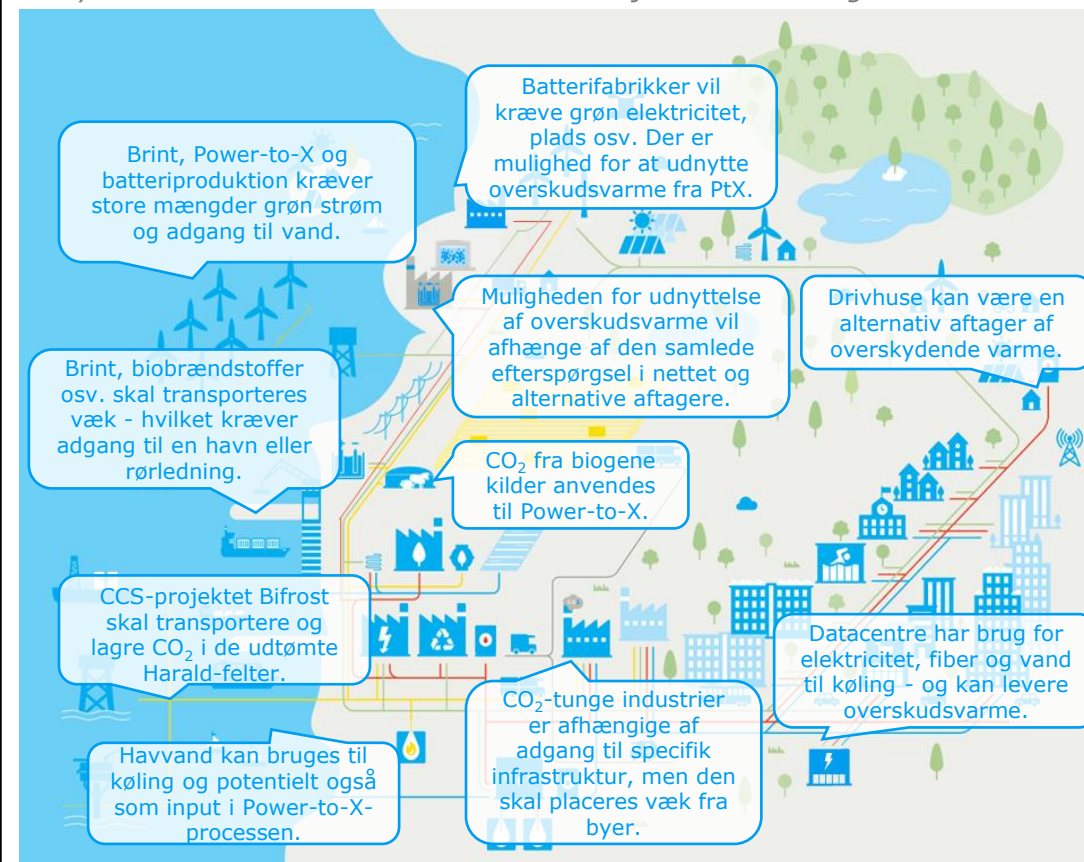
Brint, Power-to-X og batteriproduktion kræver store mængder grøn strøm og adgang til vand.

Batterifabrikker vil kræve grøn elektricitet, plads osv. Der er mulighed for at udnytte overskudsvarme fra PtX.

Muligheden for udnyttelse af overskudsvarme vil afhænge af den samlede efterspørgsel i nettet og alternative aftagere.

Drivhuse kan være en alternativ aftager af overskydende varme.

Brint, biobrændstoffer osv. skal transporteres væk - hvilket kræver adgang til en havn eller rørledning.

$CO_2$ fra biogene kilder anvendes til Power-to-X.

CCS-projektet Bifrost skal transportere og lagre $CO_2$ i de udtømte Harald-felter.

Datacentre har brug for elektricitet, fiber og vand til køling - og kan levere overskudsvarme.

$CO_2$-tunge industrier er afhængige af adgang til specifik infrastruktur, men den skal placeres væk fra byer.

Havvand kan bruges til køling og potentielt også som input i Power-to-X-processen.